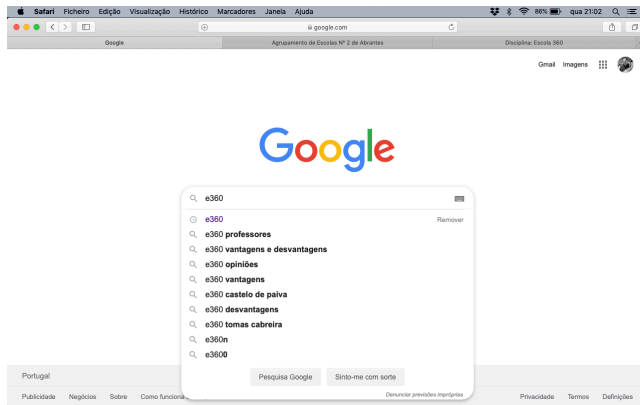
Safari Ficheiro Edição Visualização Histórico Marcadores Janela Ajuda

86% qua 21:02

google.com

Google

Agrupamento de Escolas Nº 2 de Abrantes

Disciplina: Escola 360

Gmail Imagens

Google

e360

e360 Remover

e360 professores

e360 vantagens e desvantagens

e360 opiniões

e360 vantagens

e360 castelo de paiva

e360 desvantagens

e360 tomas cabreira

e360n

e3600

Pesquisa Google Sinto-me com sorte

Denunciar previsões impróprias

Portugal

Publicidade Negócios Sobre Como funciona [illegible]

Privacidade Termos Definições